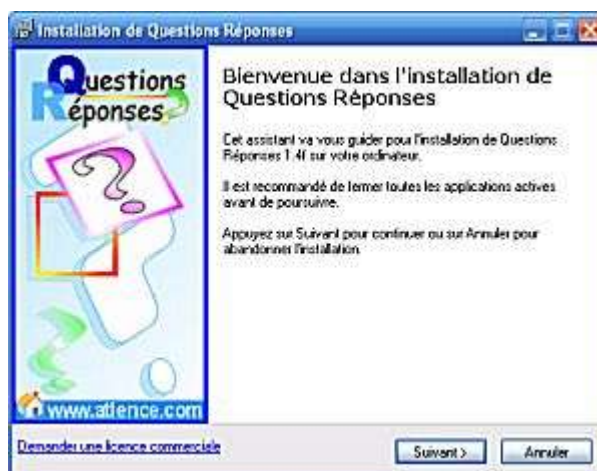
Installation de Questions Réponses

Questions Réponses

Bienvenue dans l'installation de Questions Réponses

Cet assistant va vous guider pour l'installation de Questions Réponses 1.4f sur votre ordinateur.

Il est recommandé de fermer toutes les applications actives avant de poursuivre.

Appuyez sur Suivant pour continuer ou sur Annuler pour abandonner l'installation.

www.atlence.com

Demander une licence commerciale

Suivant >

Annuler